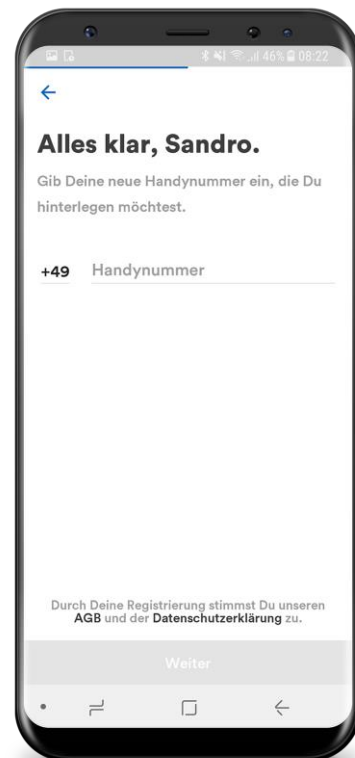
46% 08:22

←

Alles klar, Sandro.

Gib Deine neue Handynummer ein, die Du hinterlegen möchtest.

+49 Handynummer

Durch Deine Registrierung stimmst Du unseren AGB und der Datenschutzerklärung zu.

Weiter